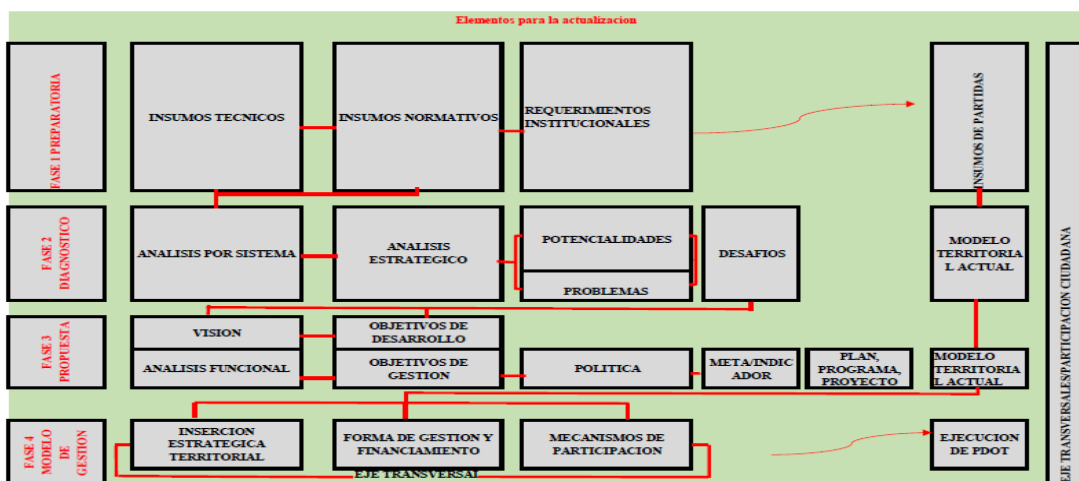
Elementos para la actualizacion

FASE 1 PREPARATORIA

INSUMOS TECNICOS

INSUMOS NORMATIVOS

REQUERIMIENTOS INSTITUCIONALES

INSUMOS DE PARTIDAS

EJE TRANSVERSALES/PARTICIPACION CIUDADANA

FASE 2 DIAGNOSTICO

ANALISIS POR SISTEMA

ANALISIS ESTRATEGICO

POTENCIALIDADES

PROBLEMAS

DESAFIOS

MODELO TERRITORIAL ACTUAL

FASE 3 PROPUESTA

VISION

OBJETIVOS DE DESARROLLO

ANALISIS FUNCIONAL

OBJETIVOS DE GESTION

POLITICA

META/INDICADOR

PLAN, PROGRAMA, PROYECTO

MODELO TERRITORIAL ACTUAL

FASE 4 MODELO DE GESTION

INSERCION ESTRATEGICA TERRITORIAL

FORMA DE GESTION Y FINANCIAMIENTO

MECANISMOS DE PARTICIPACION

EJECUCION DE PDOT

EJE TRANSVERSAL